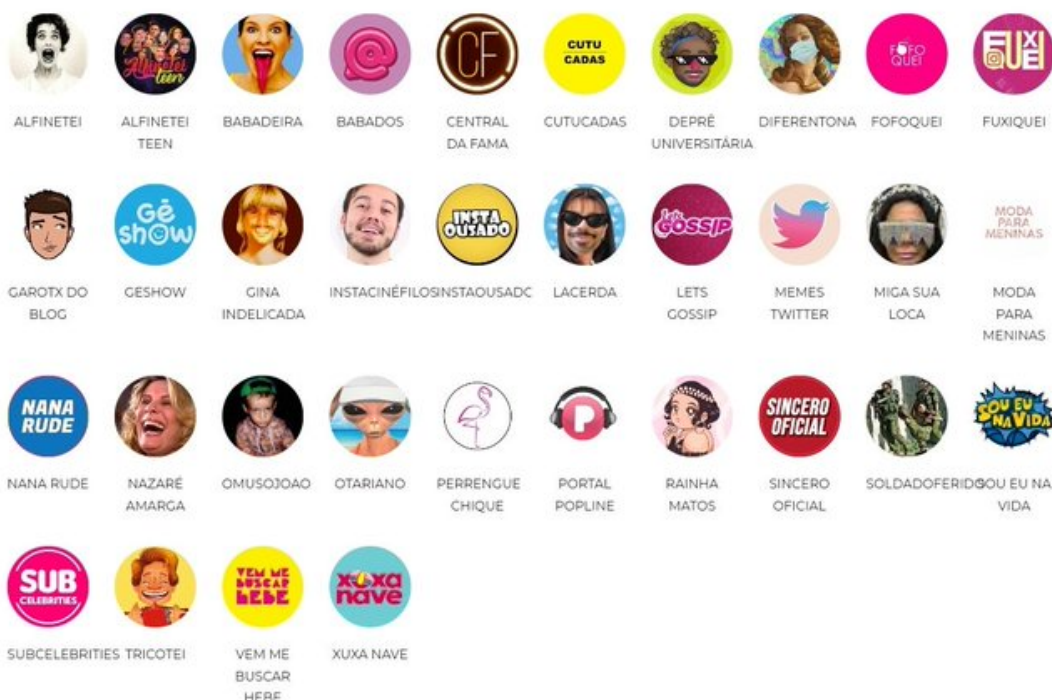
ALFINETEI

Alfinetei teen
ALFINETEI TEEN

BABADEIRA

BABADOS

CF
CENTRAL DA FAMA

CUTU CADAS
CUTUCADAS

DEPRÊ UNIVERSITÁRIA

DIFERENTONA

FOFO QUEI
FOFOQUEI

FUXI QUEI
FUXIQUEI

GAROTX DO BLOG

Gê show
GESHOW

GINA INDELICADA

INSTACINÉFILOS

INSTA OUSADO
INSTAOUSADC

LACERDA

Lets GOSSIP
LETS GOSSIP

MEMES TWITTER

MIGA SUA LOCA

MODA PARA MENINAS
MODA PARA MENINAS

NANA RUDE
NANA RUDE

NAZARÉ AMARGA

OMUSOJOAO

OTARIANO

PERRENGUE CHIQUE

PORTAL POPLINE

RAINHA MATOS

SINCERO OFICIAL
SINCERO OFICIAL

SOLDADOFERIDO

SOU EU NA VIDA
SOU EU NA VIDA

SUB CELEBRITIES
SUBCELEBRITIES

TRICOTEI

VEM ME BUSCAR HEBE
VEM ME BUSCAR HEBE

XUXA nave
XUXA NAVE